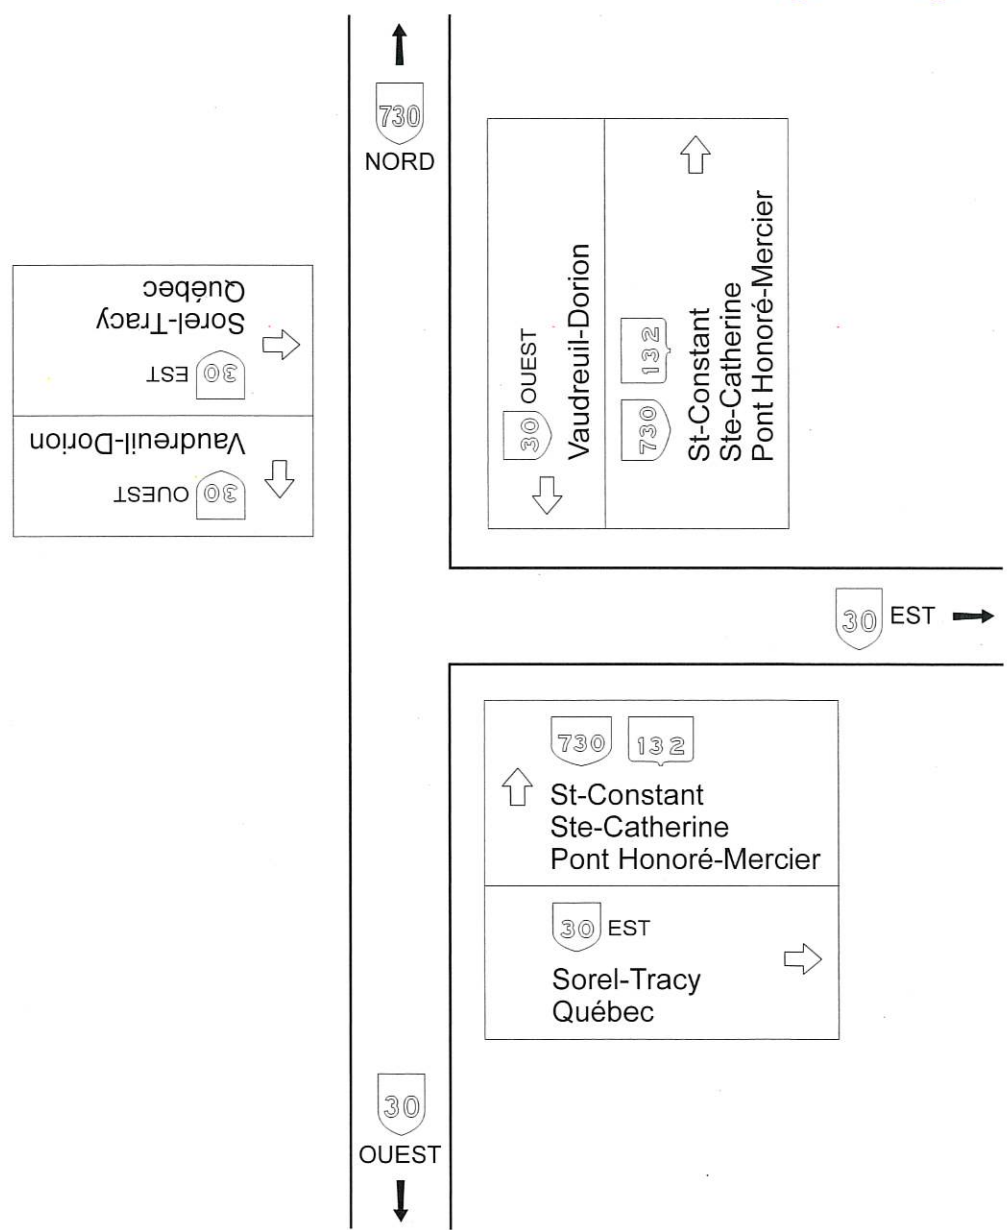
730
NORD

30 OUEST
Vaudreuil-Dorion

730 132
St-Constant
Ste-Catherine
Pont Honoré-Mercier

30 EST
Sorel-Tracy
Québec

30 OUEST
Vaudreuil-Dorion

30 EST

730 132
St-Constant
Ste-Catherine
Pont Honoré-Mercier

30 EST
Sorel-Tracy
Québec

30
OUEST